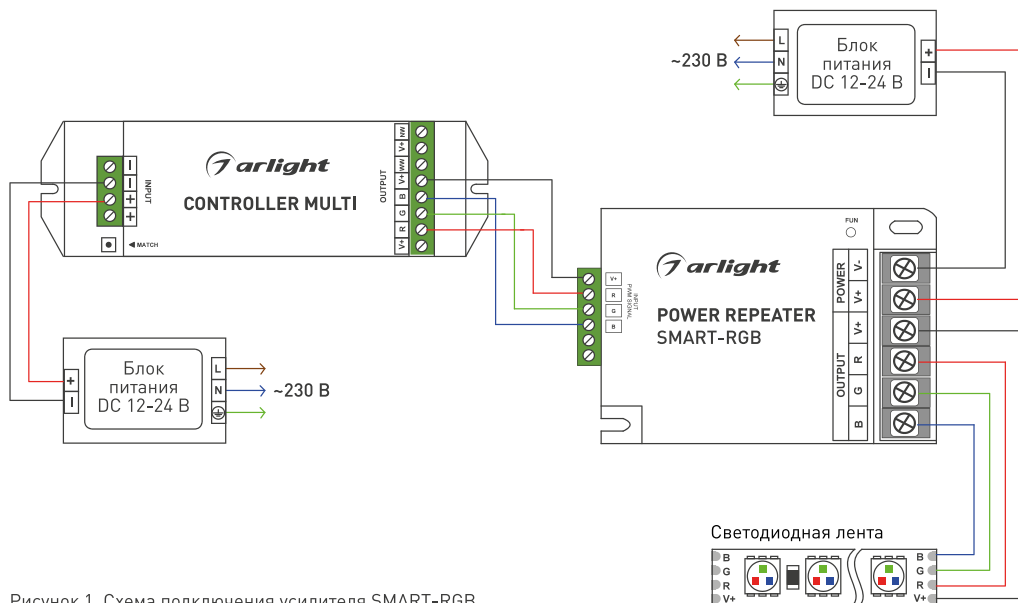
~230 В

L
N
Блок питания DC 12-24 В
+
–

arlight
CONTROLLER MULTI
INPUT
–
–
+
+
MATCH
OUTPUT
NW
V+
WW
V+
B
G
R
V+

arlight
POWER REPEATER
SMART-RGB
FUN
INPUT PWM SIGNAL
V+
R
G
B
POWER
V-
V+
OUTPUT
V+
R
G
B

Блок питания DC 12-24 В
+
–
L
N
~230 В

Светодиодная лента
B
G
R
V+
B
G
R
V+

Рисунок 1. Схема подключения усилителя SMART-RGB